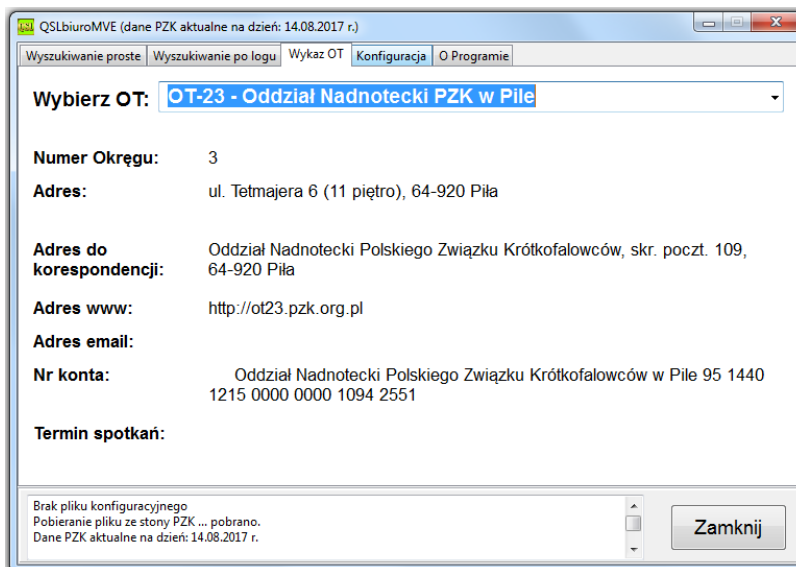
QSLbiuroMVE (dane PZK aktualne na dzień: 14.08.2017 r.)

Wyszukiwanie proste | Wyszukiwanie po logu | Wykaz OT | Konfiguracja | O Programie

Wybierz OT: OT-23 - Oddział Nadnotecki PZK w Pile

Numer Okręgu: 3

Adres: ul. Tetmajera 6 (11 piętro), 64-920 Piła

Adres do korespondencji: Oddział Nadnotecki Polskiego Związku Krótkofalowców, skr. poczt. 109, 64-920 Piła

Adres www: http://ot23.pzk.org.pl

Adres email:

Nr konta: Oddział Nadnotecki Polskiego Związku Krótkofalowców w Pile 95 1440 1215 0000 0000 1094 2551

Termin spotkań:

Brak pliku konfiguracyjnego
Pobieranie pliku ze stony PZK ... pobrano.
Dane PZK aktualne na dzień: 14.08.2017 r.

Zamknij